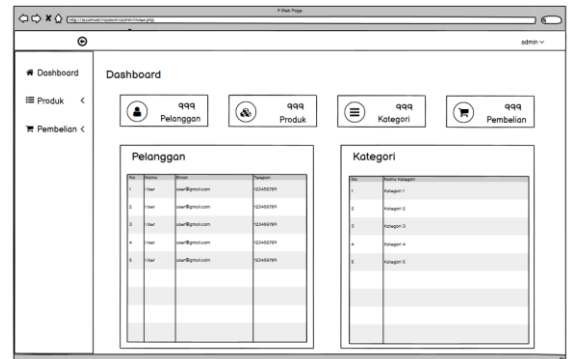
A Web Page

http://localhost/mysiteh/admin/index.php

admin

Dashboard

Produk

Pembelian

Dashboard

999 Pelanggan

999 Produk

999 Kategori

999 Pembelian

Pelanggan

| No | Nama | Email | Telepon |
|---|---|---|---|
| 1 | User | user@gmail.com | 123456789 |
| 2 | User | user@gmail.com | 123456789 |
| 3 | User | user@gmail.com | 123456789 |
| 4 | User | user@gmail.com | 123456789 |
| 5 | User | user@gmail.com | 123456789 |

Kategori

| No | Nama Kategori |
|---|---|
| 1 | Kategori 1 |
| 2 | Kategori 2 |
| 3 | Kategori 3 |
| 4 | Kategori 4 |
| 5 | Kategori 5 |